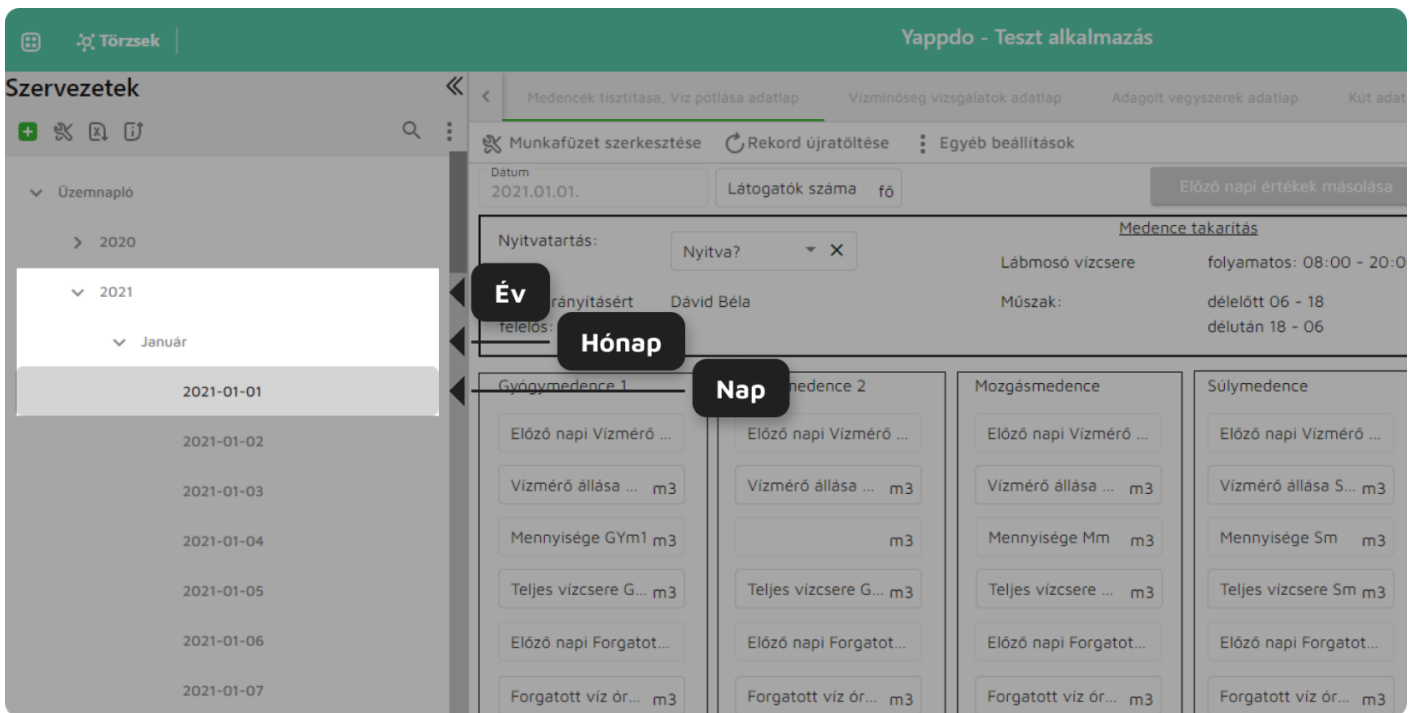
Törzsek

Yappdo - Teszt alkalmazás

Szervezetek

Üzemnapló
2020
2021
Január
2021-01-01
2021-01-02
2021-01-03
2021-01-04
2021-01-05
2021-01-06
2021-01-07

Év
Hónap
Nap

Medencék tisztítása, Víz pótlása adatlap
Vízminőség vizsgálatok adatlap
Adagolt vegyszerek adatlap
Kút adat

Munkafüzet szerkesztése
Rekord újratöltése
Egyéb beállítások

Dátum
2021.01.01.
Látogatók száma fő
Előző napi értékek másolása

Nyitvatartás:
Nyitva?
Medence takarítás
Lábmosó vízcsere
folyamatos: 08:00 - 20:0
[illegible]irányításért felelős:
Dávid Béla
Műszak:
délelőtt 06 - 18
délután 18 - 06

Gyógymedence 1
Előző napi Vízmérő ...
Vízmérő állása ... m3
Mennyisége GYm1 m3
Teljes vízcsere G... m3
Előző napi Forgatot...
Forgatott víz ór... m3

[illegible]medence 2
Előző napi Vízmérő ...
Vízmérő állása ... m3
m3
Teljes vízcsere G... m3
Előző napi Forgatot...
Forgatott víz ór... m3

Mozgásmedence
Előző napi Vízmérő ...
Vízmérő állása ... m3
Mennyisége Mm m3
Teljes vízcsere ... m3
Előző napi Forgatot...
Forgatott víz ór... m3

Súlymedence
Előző napi Vízmérő ...
Vízmérő állása S... m3
Mennyisége Sm m3
Teljes vízcsere Sm m3
Előző napi Forgatot...
Forgatott víz ór... m3